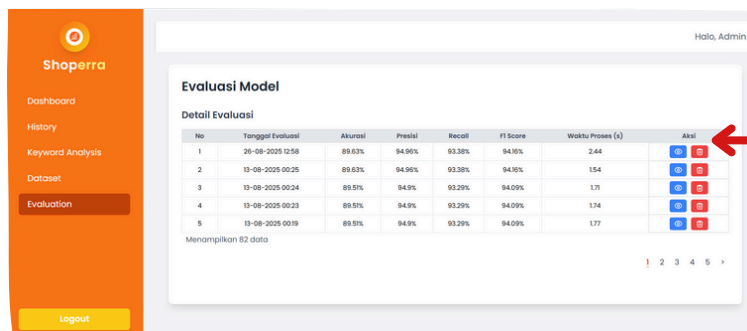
Shoperra

Dashboard

History

Keyword Analysis

Dataset

Evaluation

Logout

Halo, Admin

Evaluasi Model

Detail Evaluasi

| No | Tanggal Evaluasi | Akurasi | Presisi | Recall | F1 Score | Waktu Proses (s) | Aksi |
|---|---|---|---|---|---|---|---|
| 1 | 26-08-2025 12:58 | 89.63% | 94.96% | 93.38% | 94.16% | 2.44 | |
| 2 | 13-08-2025 00:25 | 89.63% | 94.96% | 93.38% | 94.16% | 1.54 | |
| 3 | 13-08-2025 00:24 | 89.51% | 94.9% | 93.29% | 94.09% | 1.71 | |
| 4 | 13-08-2025 00:23 | 89.51% | 94.9% | 93.29% | 94.09% | 1.74 | |
| 5 | 13-08-2025 00:19 | 89.51% | 94.9% | 93.29% | 94.09% | 1.77 | |

Menampilkan 82 data

1 2 3 4 5 ›